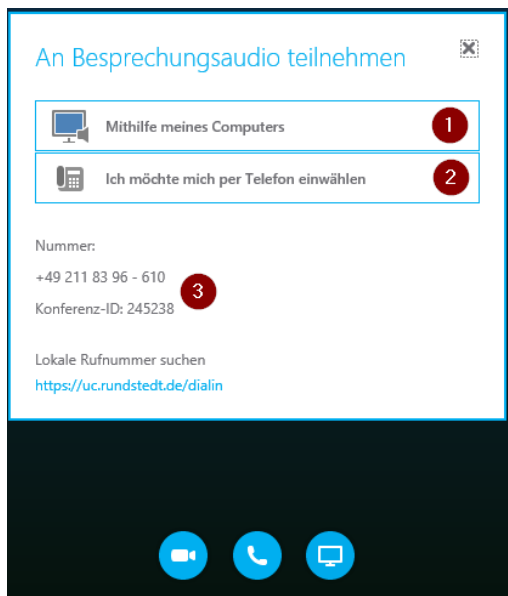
An Besprechungsaudio teilnehmen

Mithilfe meines Computers 1

Ich möchte mich per Telefon einwählen 2

Nummer:

+49 211 83 96 - 610

Konferenz-ID: 245238 3

Lokale Rufnummer suchen

https://uc.rundstedt.de/dialin